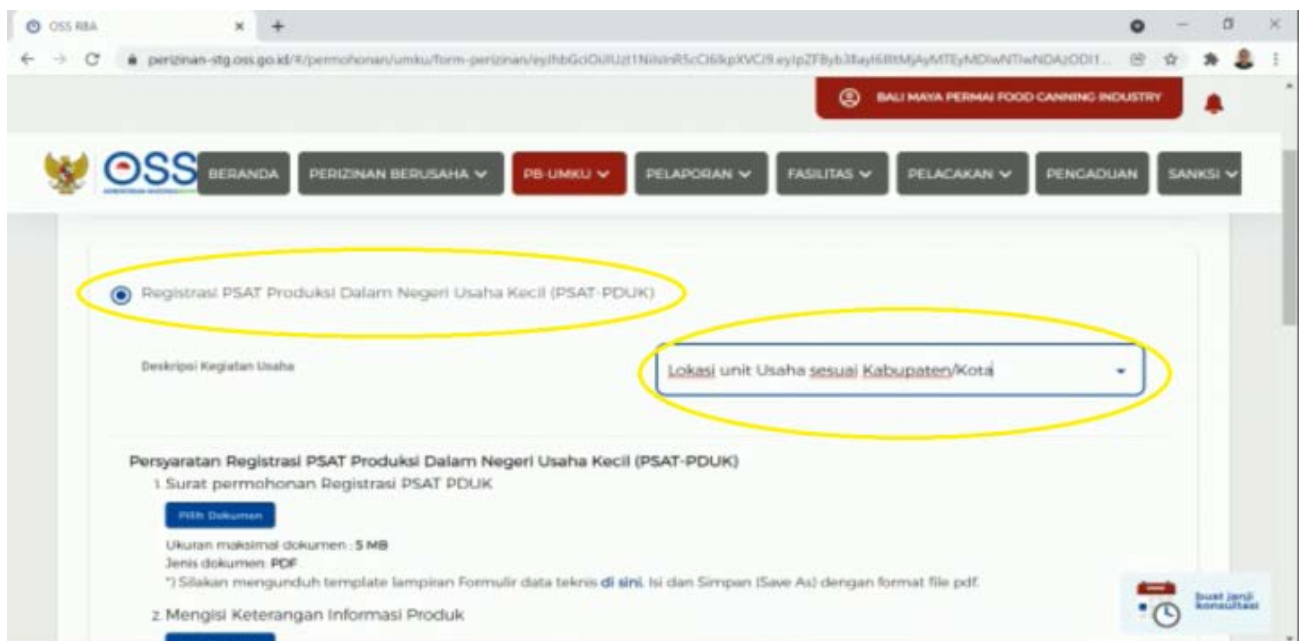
OSS RBA × +

perizinan-stg.oss.go.id/#/permohonan/umku/form-perizinan/eyJhbGciOiJIUzI1NiIsInR5cCI6IkpXVCJ9.eyJpZF8yb3BaYl6BtMjAyMTEyMDIwNTIwNDAzODI1...

BALI MAYA PERMAI FOOD CANNING INDUSTRY

OSS

BERANDA PERIZINAN BERUSAHA PB-UMKU PELAPORAN FASILITAS PELACAKAN PENGADUAN SANKSI

Registrasi PSAT Produksi Dalam Negeri Usaha Kecil (PSAT-PDUK)

Deskripsi Kegiatan Usaha

Lokasi unit Usaha sesuai Kabupaten/Kota

Persyaratan Registrasi PSAT Produksi Dalam Negeri Usaha Kecil (PSAT-PDUK)

1. Surat permohonan Registrasi PSAT PDUK

Pilih Dokumen

Ukuran maksimal dokumen : 5 MB
Jenis dokumen: PDF
*) Silakan mengunduh template lampiran Formulir data teknis di sini. Isi dan Simpan (Save As) dengan format file pdf.

2. Mengisi Keterangan Informasi Produk

buat janji konsultasi